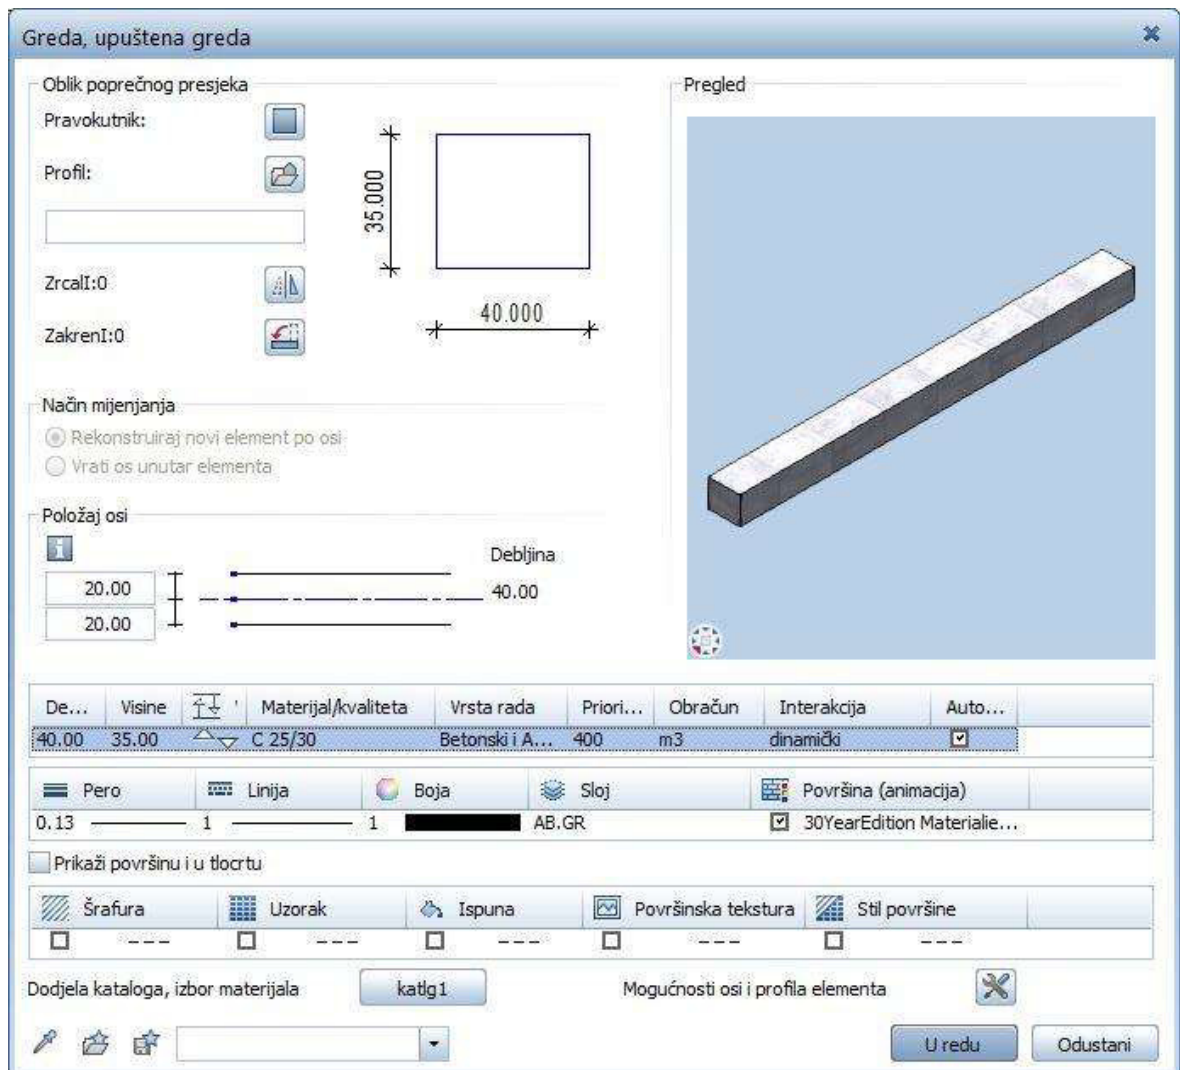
Greda, upuštena greda

Oblik poprečnog presjeka

Pravokutnik:

Profil:

ZrcalI:0

ZakrenI:0

35.000

40.000

Pregled

Način mijenjanja

Rekonstruiraj novi element po osi

Vrati os unutar elementa

Položaj osi

Debljina

20.00

20.00

40.00

| De... | Visine | | Materijal/kvaliteta | Vrsta rada | Priori... | Obračun | Interakcija | Auto... |
|---|---|---|---|---|---|---|---|---|
| 40.00 | 35.00 | | C 25/30 | Betonski i A... | 400 | m3 | dinamički | ☑ |

| Pero | Linija | Boja | Sloj | Površina (animacija) |
|---|---|---|---|---|
| 0.13 | 1 | 1 | AB.GR | ☑ 30YearEdition Materialie... |

Prikaži površinu i u tlocrtu

| Šrafura | Uzorak | Ispuna | Površinska tekstura | Stil površine |
|---|---|---|---|---|
| --- | --- | --- | --- | --- |

Dodjela kataloga, izbor materijala

katlg1

Mogućnosti osi i profila elementa

U redu

Odustani